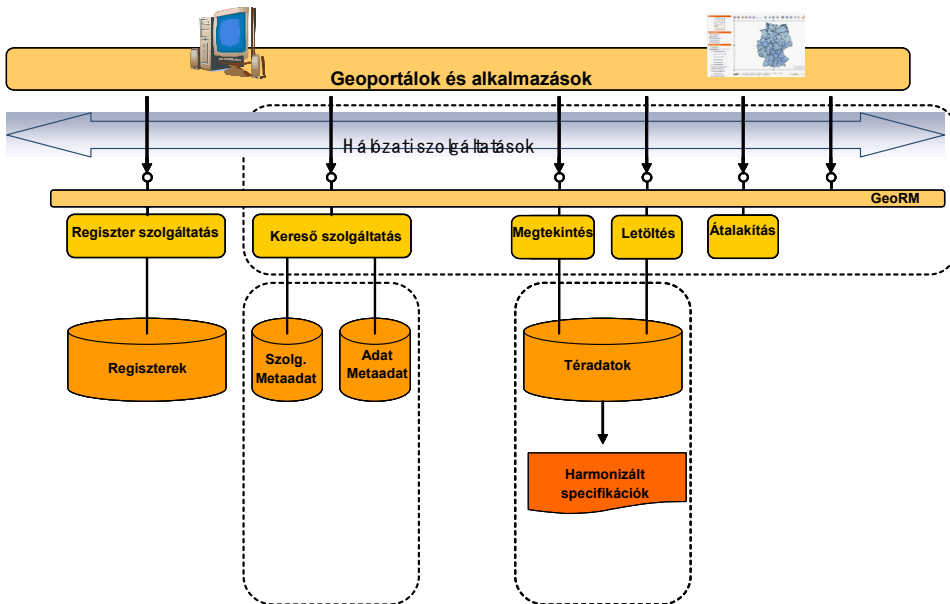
Geoportálok és alkalmazások

Hálózati szolgáltatások

GeoRM

Regiszter szolgáltatás

Kereső szolgáltatás

Megtekintés

Letöltés

Átalakítás

Regiszterek

Szolg. Metaadat

Adat Metaadat

Téradatok

Harmonizált specifikációk